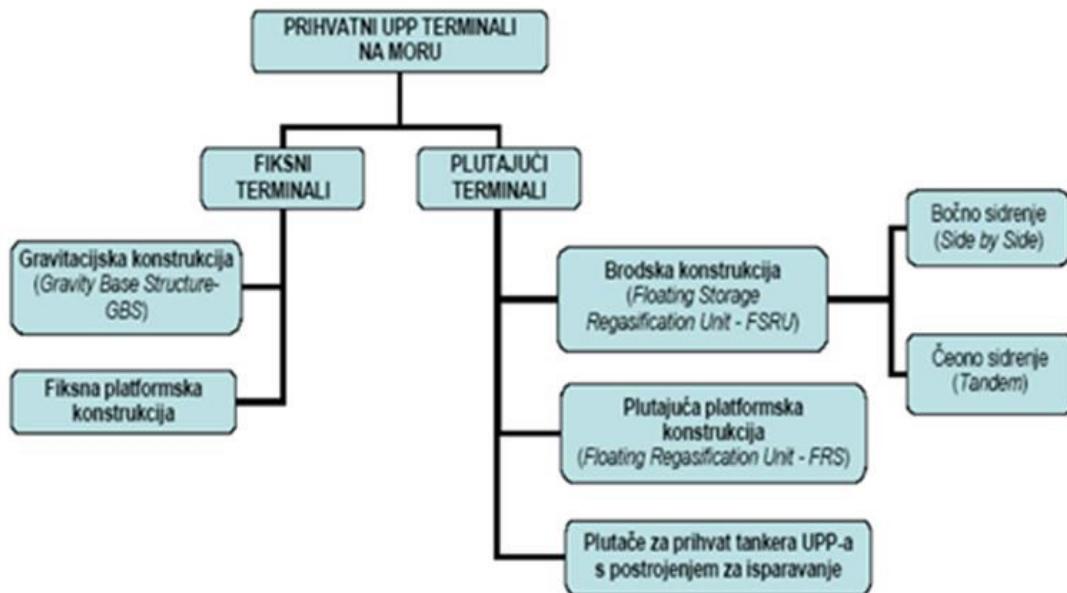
PRIHVATNI UPP TERMINALI NA MORU

FIKSNI TERMINALI

PLUTAJUĆI TERMINALI

Gravitacijska konstrukcija (Gravity Base Structure-GBS)

Fiksna platformska konstrukcija

Brodska konstrukcija (Floating Storage Regasification Unit - FSRU)

Bočno sidrenje (Side by Side)

Čeono sidrenje (Tandem)

Plutajuća platformska konstrukcija (Floating Regasification Unit - FRS)

Plutače za prihvat tankera UPP-a s postrojenjem za isparavanje